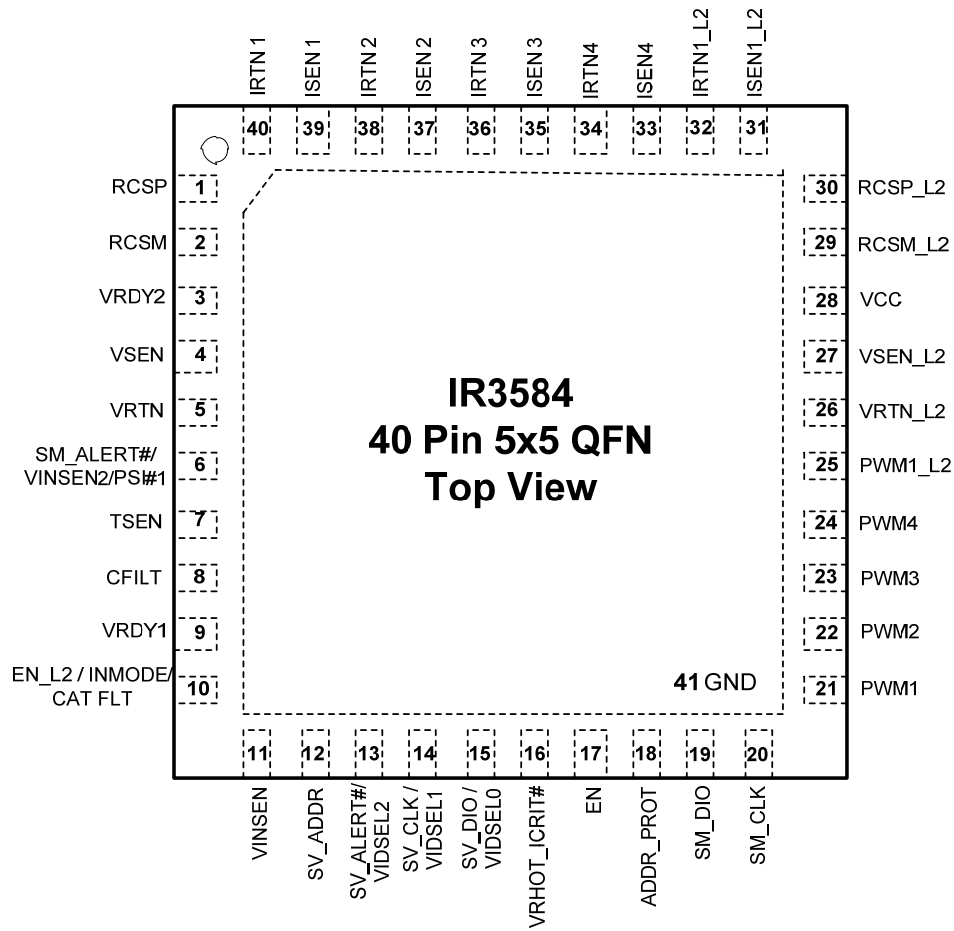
IRTN 1
ISEN 1
IRTN 2
ISEN 2
IRTN 3
ISEN 3
IRTN4
ISEN4
IRTN1_L2
ISEN1_L2

40 39 38 37 36 35 34 33 32 31

RCSP 1
RCSM 2
VRDY2 3
VSEN 4
VRTN 5
SM_ALERT#/ VINSEN2/PS#1 6
TSEN 7
CFILT 8
VRDY1 9
EN_L2 / INMODE/ CAT FLT 10

IR3584
40 Pin 5x5 QFN
Top View

41 GND

30 RCSP_L2
29 RCSM_L2
28 VCC
27 VSEN_L2
26 VRTN_L2
25 PWM1_L2
24 PWM4
23 PWM3
22 PWM2
21 PWM1

11 12 13 14 15 16 17 18 19 20

VINSEN
SV_ADDR
SV_ALERT#/ VIDSEL2
SV_CLK / VIDSEL1
SV_DIO / VIDSEL0
VRHOT_ICRIT#
EN
ADDR_PROT
SM_DIO
SM_CLK